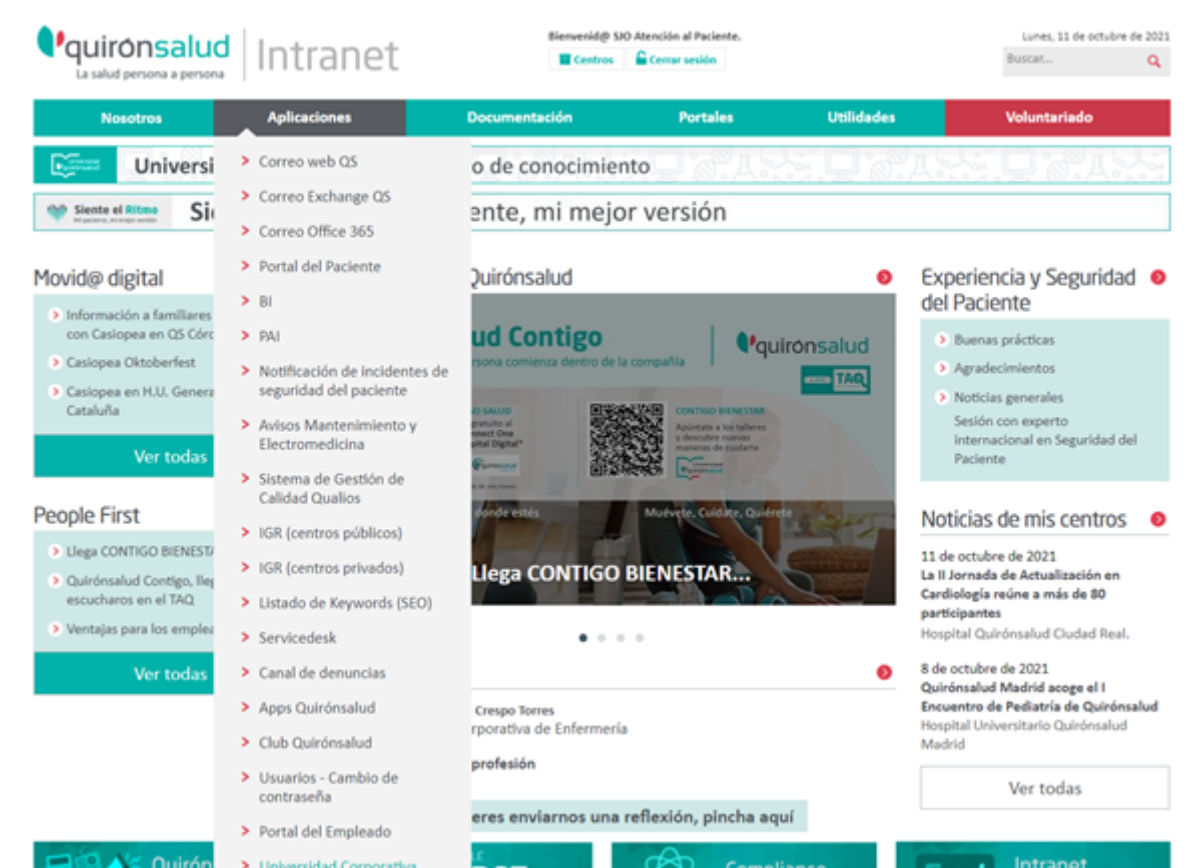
quirónsalud
La salud persona a persona
Intranet

Bienvenid@ SJO Atención al Paciente.
Centros
Cerrar sesión

Lunes, 11 de octubre de 2021
Buscar...

Nosotros | Aplicaciones | Documentación | Portales | Utilidades | Voluntariado

Universi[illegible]o de conocimiento

Siente el Ritmo
Si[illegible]ente, mi mejor versión

Correo web QS
Correo Exchange QS
Correo Office 365
Portal del Paciente
BI
PAI
Notificación de incidentes de seguridad del paciente
Avisos Mantenimiento y Electromedicina
Sistema de Gestión de Calidad Qualios
IGR (centros públicos)
IGR (centros privados)
Listado de Keywords (SEO)
Servicedesk
Canal de denuncias
Apps Quirónsalud
Club Quirónsalud
Usuarios - Cambio de contraseña
Portal del Empleado
Universidad Corporativa

Movid@ digital
Información a familiares con Casiopea en QS Córd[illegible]
Casiopea Oktoberfest
Casiopea en H.U. Genera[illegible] Cataluña
Ver todas

People First
Llega CONTIGO BIENESTA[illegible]
Quirónsalud Contigo, lleg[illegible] escucharos en el TAQ
Ventajas para los emplea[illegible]
Ver todas

Quirónsalud
ud Contigo
persona comienza dentro de la compañía
quirónsalud
TAQ
CONTIGO BIENESTAR
Apúntate a los talleres y descubre nuevas maneras de cuidarte
donde estés
Muévete, Cuídate, Quiérete
Llega CONTIGO BIENESTAR...

Crespo Torres
rporativa de Enfermería
profesión
eres enviarnos una reflexión, pincha aquí

Experiencia y Seguridad del Paciente
Buenas prácticas
Agradecimientos
Noticias generales
Sesión con experto internacional en Seguridad del Paciente

Noticias de mis centros
11 de octubre de 2021
La II Jornada de Actualización en Cardiología reúne a más de 80 participantes
Hospital Quirónsalud Ciudad Real.
8 de octubre de 2021
Quirónsalud Madrid acoge el I Encuentro de Pediatría de Quirónsalud
Hospital Universitario Quirónsalud Madrid
Ver todas

Quirón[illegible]
Compliance
Intranet